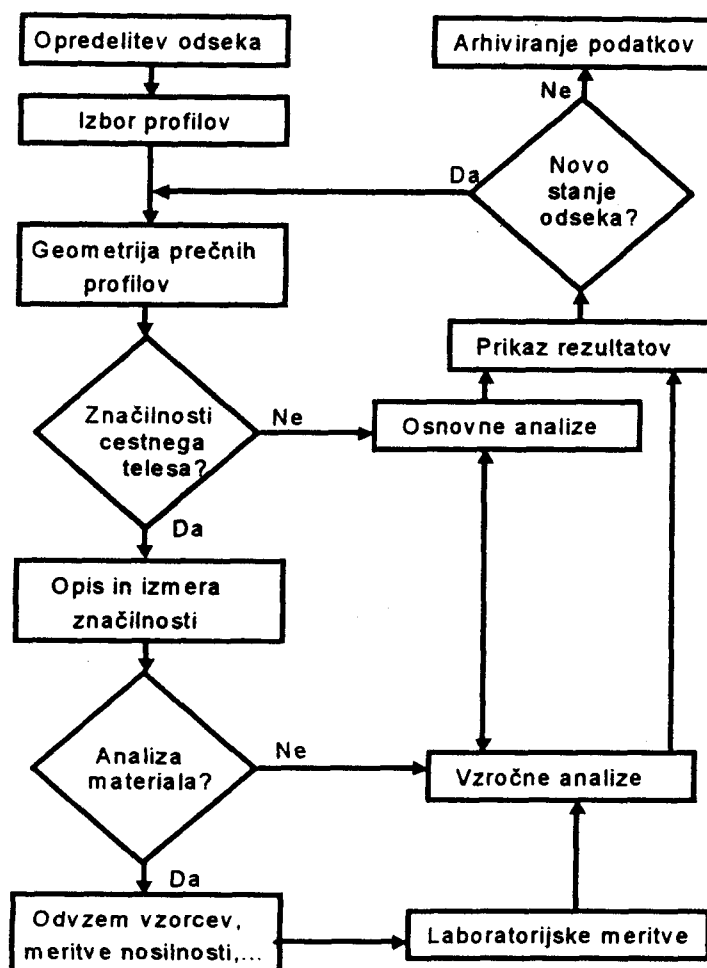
Opredelitev odseka

Izbor profilov

Geometrija prečnih profilov

Značilnosti cestnega telesa?

Ne

Da

Opis in izmera značilnosti

Analiza materiala?

Ne

Da

Odvzem vzorcev, meritve nosilnosti,...

Laboratorijske meritve

Vzročne analize

Osnovne analize

Prikaz rezultatov

Novo stanje odseka?

Da

Ne

Arhiviranje podatkov